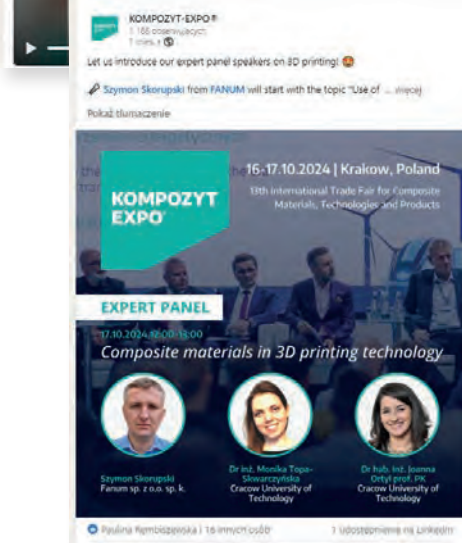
KOMPOZYT-EXPO®
1 188 obserwujących
1 mies. •

Let us introduce our expert panel speakers on 3D printing!

Szymon Skorupski from FANUM will start with the topic "Use of ... więcej

Pokaż tłumaczenie

16-17.10.2024 | Krakow, Poland

18th International Trade Fair for Composite Materials, Technologies and Products

KOMPOZYT EXPO

EXPERT PANEL

17.10.2024 | 10:00-13:00

Composite materials in 3D printing technology

Szymon Skorupski
Fanum sp. z o.o. sp. k.

Dr inż. Monika Topa-Skwarczyńska
Cracow University of Technology

Dr hab. inż. Joanna Ortyl prof. PK
Cracow University of Technology

Paulina Kembiszewska i 16 innych osób

1 udostępnienie na LinkedIn